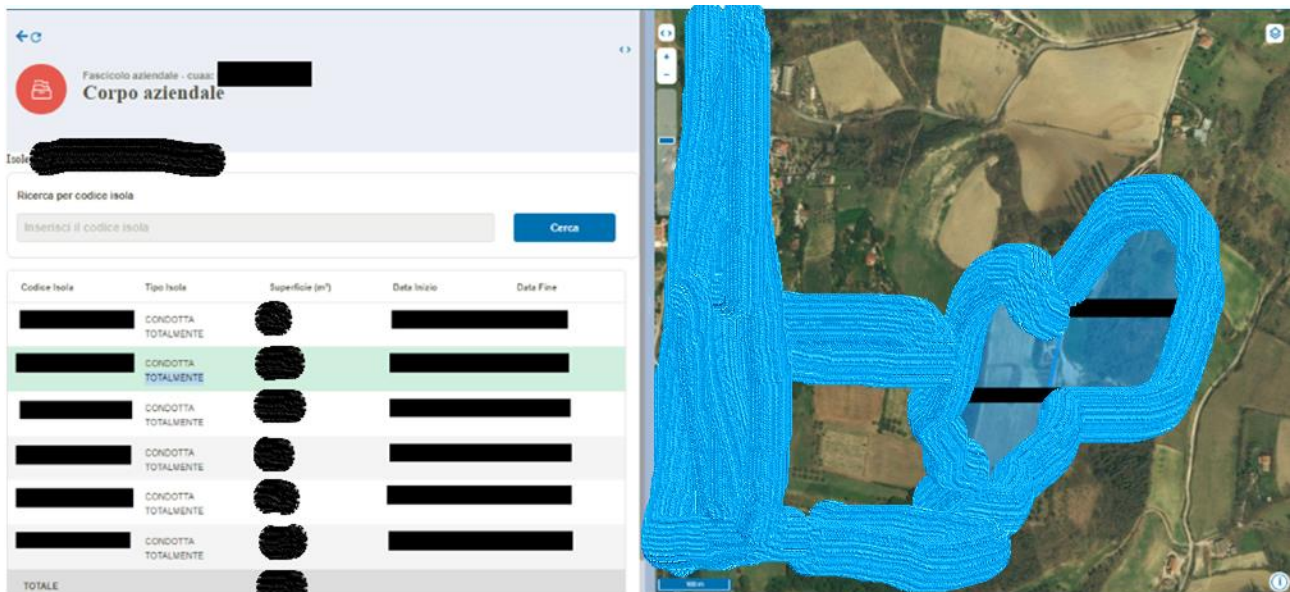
Fascicolo aziendale - cuaa: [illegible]
Corpo aziendale

Isole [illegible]

Ricerca per codice isola

Inserisci il codice isola

Cerca

| Codice Isola | Tipo Isola | Superficie (m²) | Data Inizio | Data Fine |
|---|---|---|---|---|
| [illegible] | CONDOTTA TOTALMENTE | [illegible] | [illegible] | |
| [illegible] | CONDOTTA TOTALMENTE | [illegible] | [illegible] | |
| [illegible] | CONDOTTA TOTALMENTE | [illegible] | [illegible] | |
| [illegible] | CONDOTTA TOTALMENTE | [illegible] | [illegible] | |
| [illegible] | CONDOTTA TOTALMENTE | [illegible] | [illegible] | |
| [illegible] | CONDOTTA TOTALMENTE | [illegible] | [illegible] | |
| TOTALE | | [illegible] | | |

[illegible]